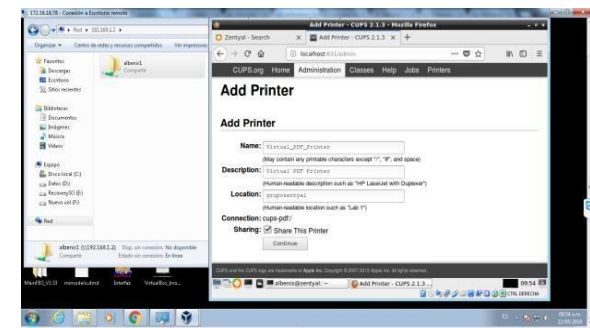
172.16.18.78 - Conexión a Escritorio remoto

Red ▸ 192.168.1.3 ▸

Organizar ▾ Centro de redes y recursos compartidos Ver impresoras

Favoritos
Descargas
Escritorio
Sitios recientes

Bibliotecas
Documentos
Imágenes
Música
Vídeos

Equipo
Disco local (C:)
Datos (D:)
Recovery30 (E:)
Nuevo vol (F:)

Red

albenis1
Compartir

albenis1 (\\192.168.1.2) Disp. sin conexión: No disponible
Compartir Estado sin conexión: En línea

Add Printer - CUPS 2.1.3 - Mozilla Firefox

Zentyal - Search
Add Printer - CUPS 2.1.3

localhost:631/admin

CUPS.org Home Administration Classes Help Jobs Printers

Add Printer

Add Printer

Name: Virtual_PDF_Printer
(May contain any printable characters except "/", "#", and space)

Description: Virtual PDF Printer
(Human-readable description such as "HP LaserJet with Duplexer")

Location: proyzentyal
(Human-readable location such as "Lab 1")

Connection: cups-pdf:/

Sharing: Share This Printer

Continue

CUPS and the CUPS logo are trademarks of Apple Inc. Copyright © 2007-2015 Apple Inc. All rights reserved.

albenis@zentyal: ~
Add Printer - CUPS 2.1.3 ...

09:54

CTRL DERECHA

MainFBS_V3.33 mimodelsubred Interfaz VirtualBox_lino...